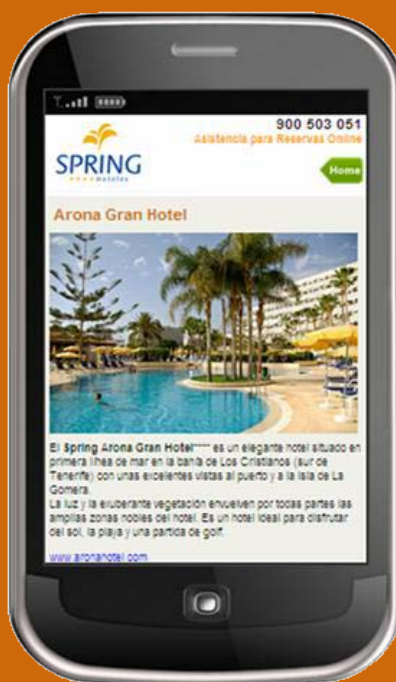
900 503 051
Asistencia para Reservas Online

SPRING
hoteles

Home

Arona Gran Hotel

El Spring Arona Gran Hotel**** es un elegante hotel situado en primera línea de mar en la bahía de Los Cristianos (sur de Tenerife) con unas excelentes vistas al puerto y a la isla de La Gomera.
La luz y la exuberante vegetación envuelven por todas partes las amplias zonas nobles del hotel. Es un hotel ideal para disfrutar del sol, la playa y una partida de golf.

www.aronahotel.com